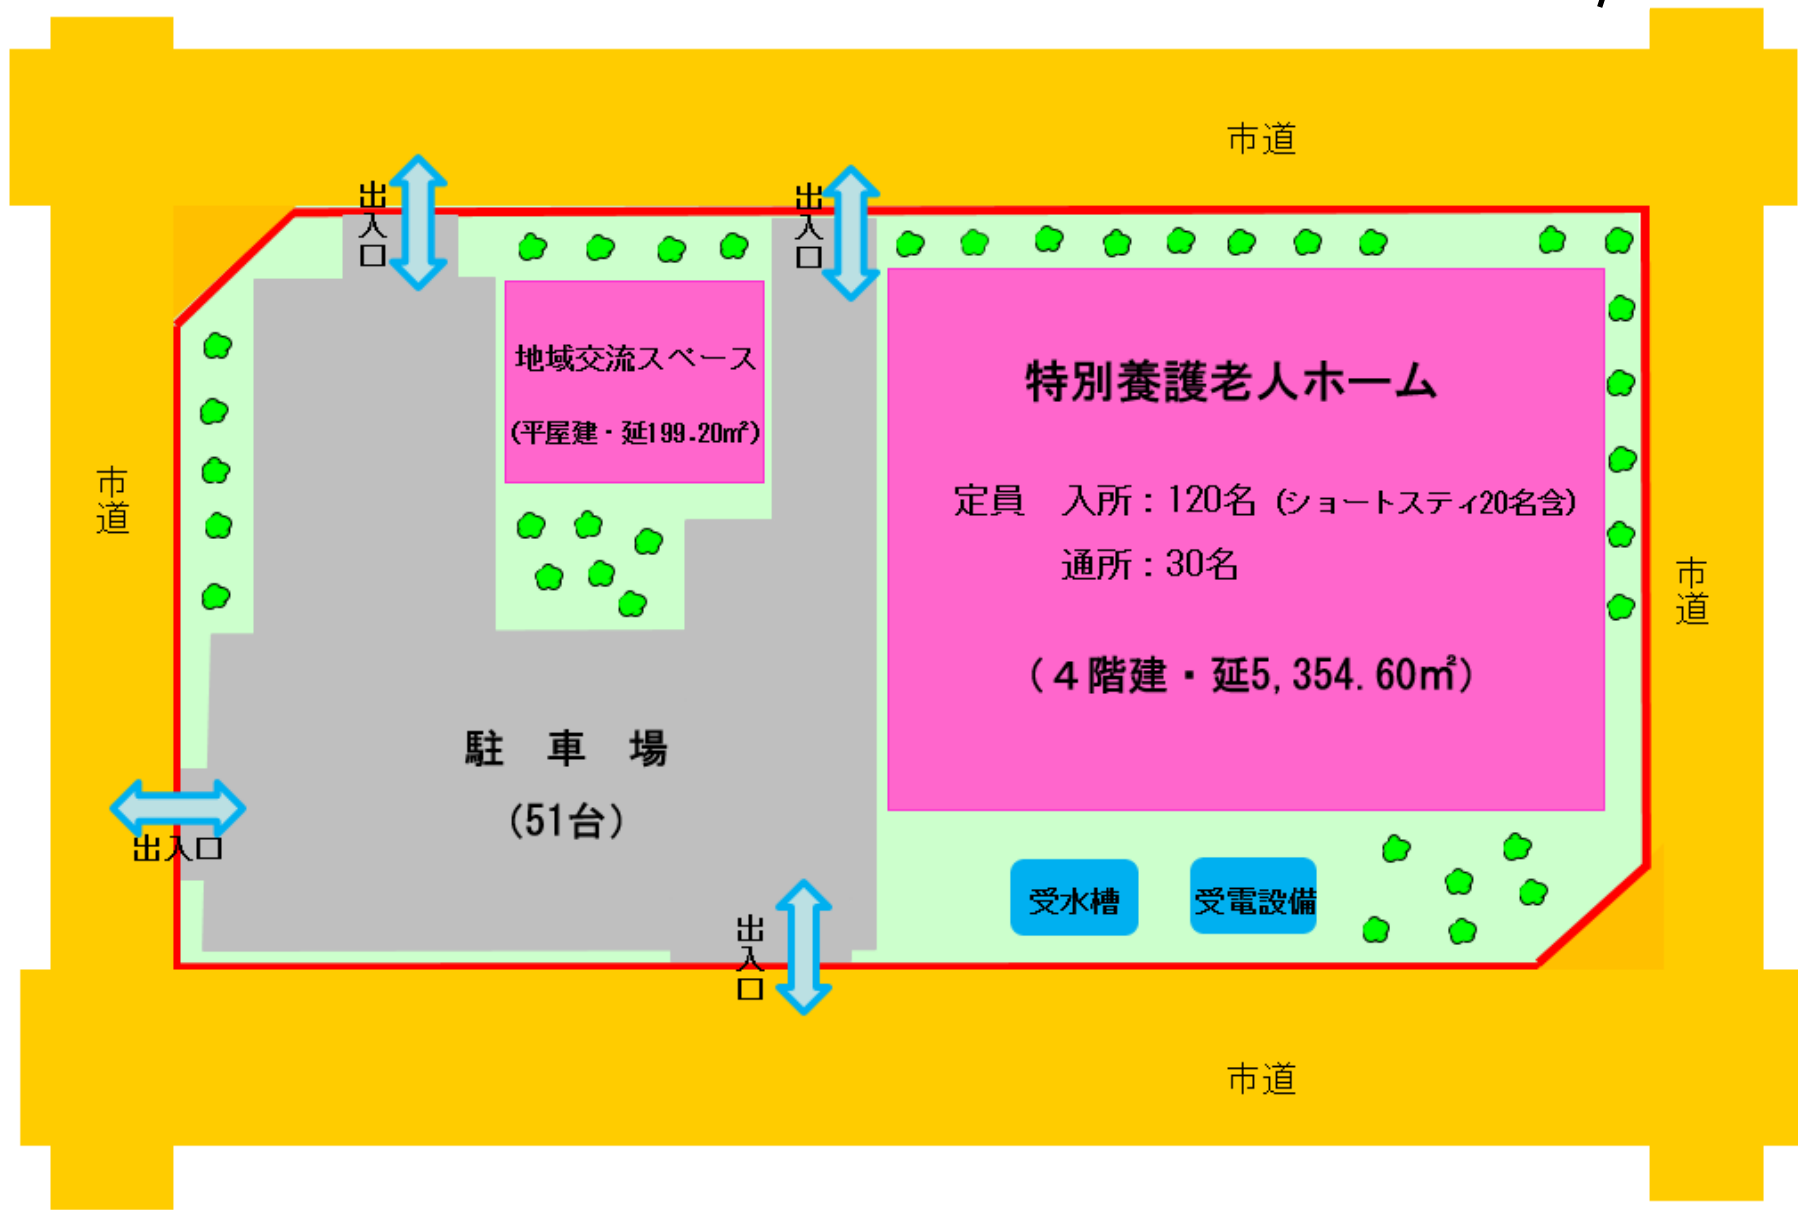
市道

出入口

出入口

地域交流スペース

(平屋建・延199.20㎡)

特別養護老人ホーム

定員　入所：120名（ショートステイ20名含）

通所：30名

（４階建・延5,354.60㎡）

市道

市道

駐　車　場

(51台)

出入口

受水槽

受電設備

出入口

市道